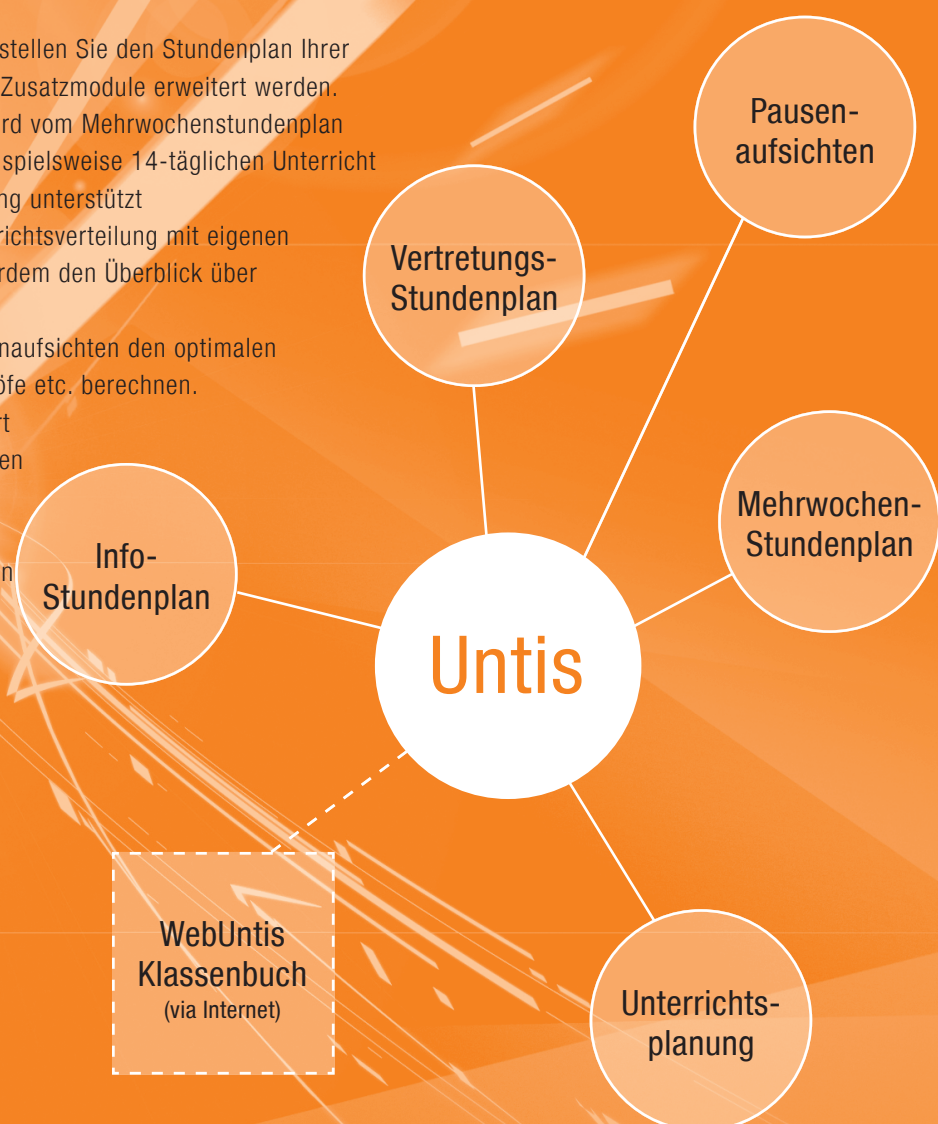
stellen Sie den Stundenplan Ihrer
Zusatzmodule erweitert werden.
rd vom Mehrwochenstundenplan
spielsweise 14-täglichen Unterricht
ng unterstützt
richtsverteilung mit eigenen
rdem den Überblick über

naufsichten den optimalen
öfe etc. berechnen.
rt
en

n

Pausen-
aufsichten

Vertretungs-
Stundenplan

Mehrwochen-
Stundenplan

Info-
Stundenplan

Untis

WebUntis
Klassenbuch
(via Internet)

Unterrichts-
planung